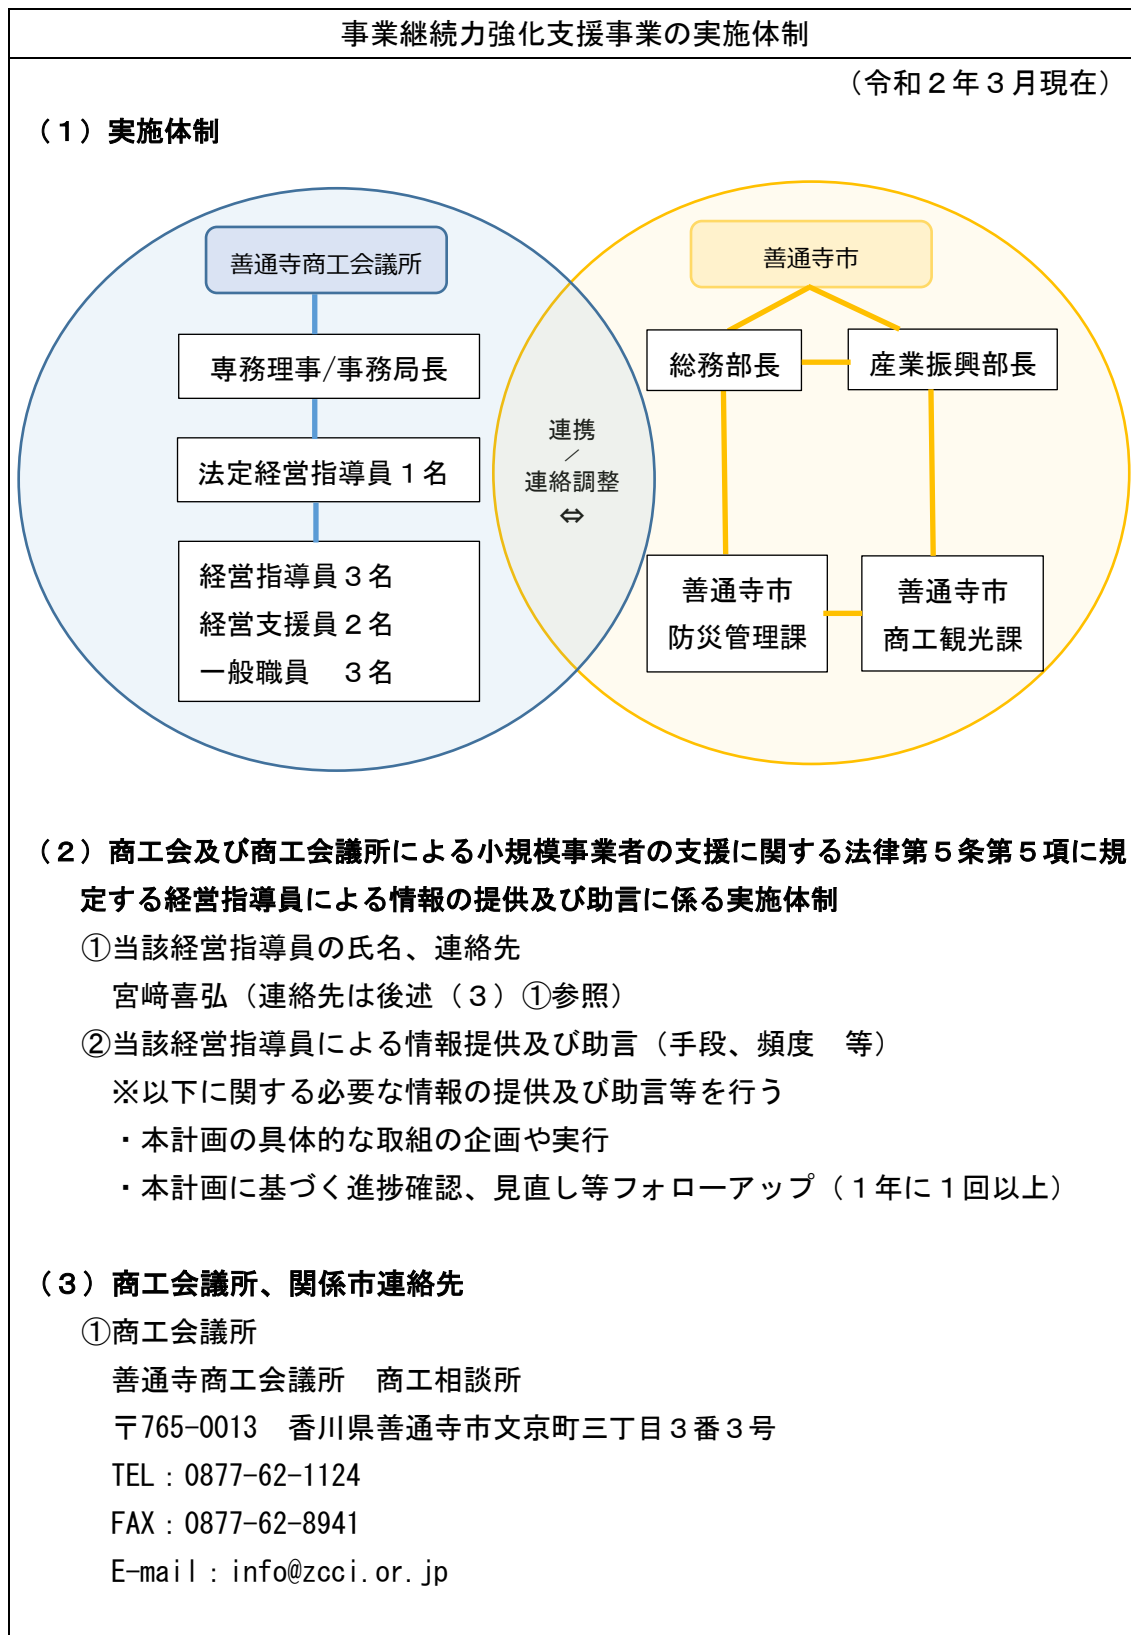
事業継続力強化支援事業の実施体制

（令和２年３月現在）

（１）実施体制

善通寺商工会議所

専務理事/事務局長

法定経営指導員１名

経営指導員３名
経営支援員２名
一般職員　３名

連携
／
連絡調整
⇔

善通寺市

総務部長

産業振興部長

善通寺市
防災管理課

善通寺市
商工観光課

（２）商工会及び商工会議所による小規模事業者の支援に関する法律第５条第５項に規定する経営指導員による情報の提供及び助言に係る実施体制

①当該経営指導員の氏名、連絡先
宮崎喜弘（連絡先は後述（３）①参照）

②当該経営指導員による情報提供及び助言（手段、頻度　等）
※以下に関する必要な情報の提供及び助言等を行う
・本計画の具体的な取組の企画や実行
・本計画に基づく進捗確認、見直し等フォローアップ（１年に１回以上）

（３）商工会議所、関係市連絡先

①商工会議所
善通寺商工会議所　商工相談所
〒765-0013　香川県善通寺市文京町三丁目３番３号
TEL：0877-62-1124
FAX：0877-62-8941
E-mail：info@zcci.or.jp